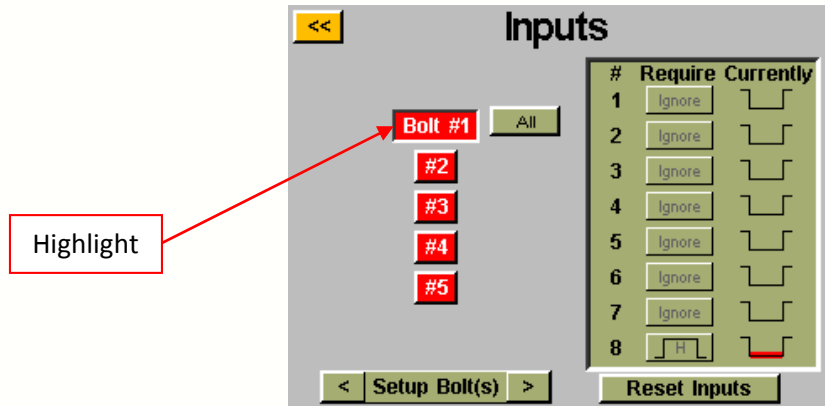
<<

Inputs

Highlight

Bolt #1

All

#2

#3

#4

#5

| # | Require | Currently |
|---|---|---|
| 1 | Ignore | |
| 2 | Ignore | |
| 3 | Ignore | |
| 4 | Ignore | |
| 5 | Ignore | |
| 6 | Ignore | |
| 7 | Ignore | |
| 8 | H | |

< Setup Bolt(s) >

Reset Inputs